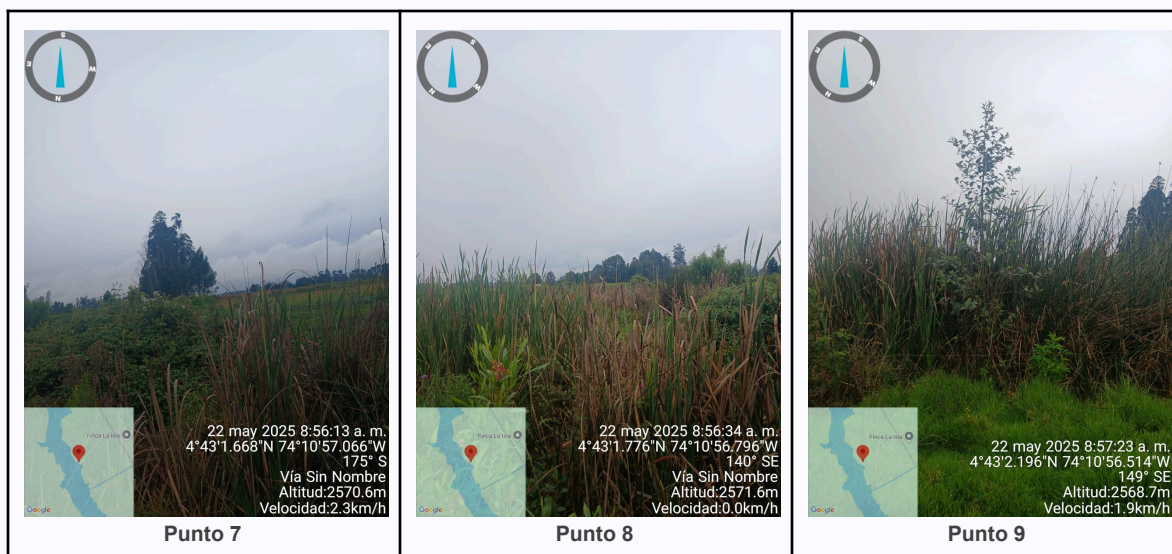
S
E
W
N

Finca La Isla
Google

22 may 2025 8:56:13 a. m.
4°43'1.668"N 74°10'57.066"W
175° S
Vía Sin Nombre
Altitud:2570.6m
Velocidad:2.3km/h

Punto 7

S
E
W
N

Finca La Isla
Google

22 may 2025 8:56:34 a. m.
4°43'1.776"N 74°10'56.796"W
140° SE
Vía Sin Nombre
Altitud:2571.6m
Velocidad:0.0km/h

Punto 8

S
E
W
N

Finca La Isla
Google

22 may 2025 8:57:23 a. m.
4°43'2.196"N 74°10'56.514"W
149° SE
Altitud:2568.7m
Velocidad:1.9km/h

Punto 9